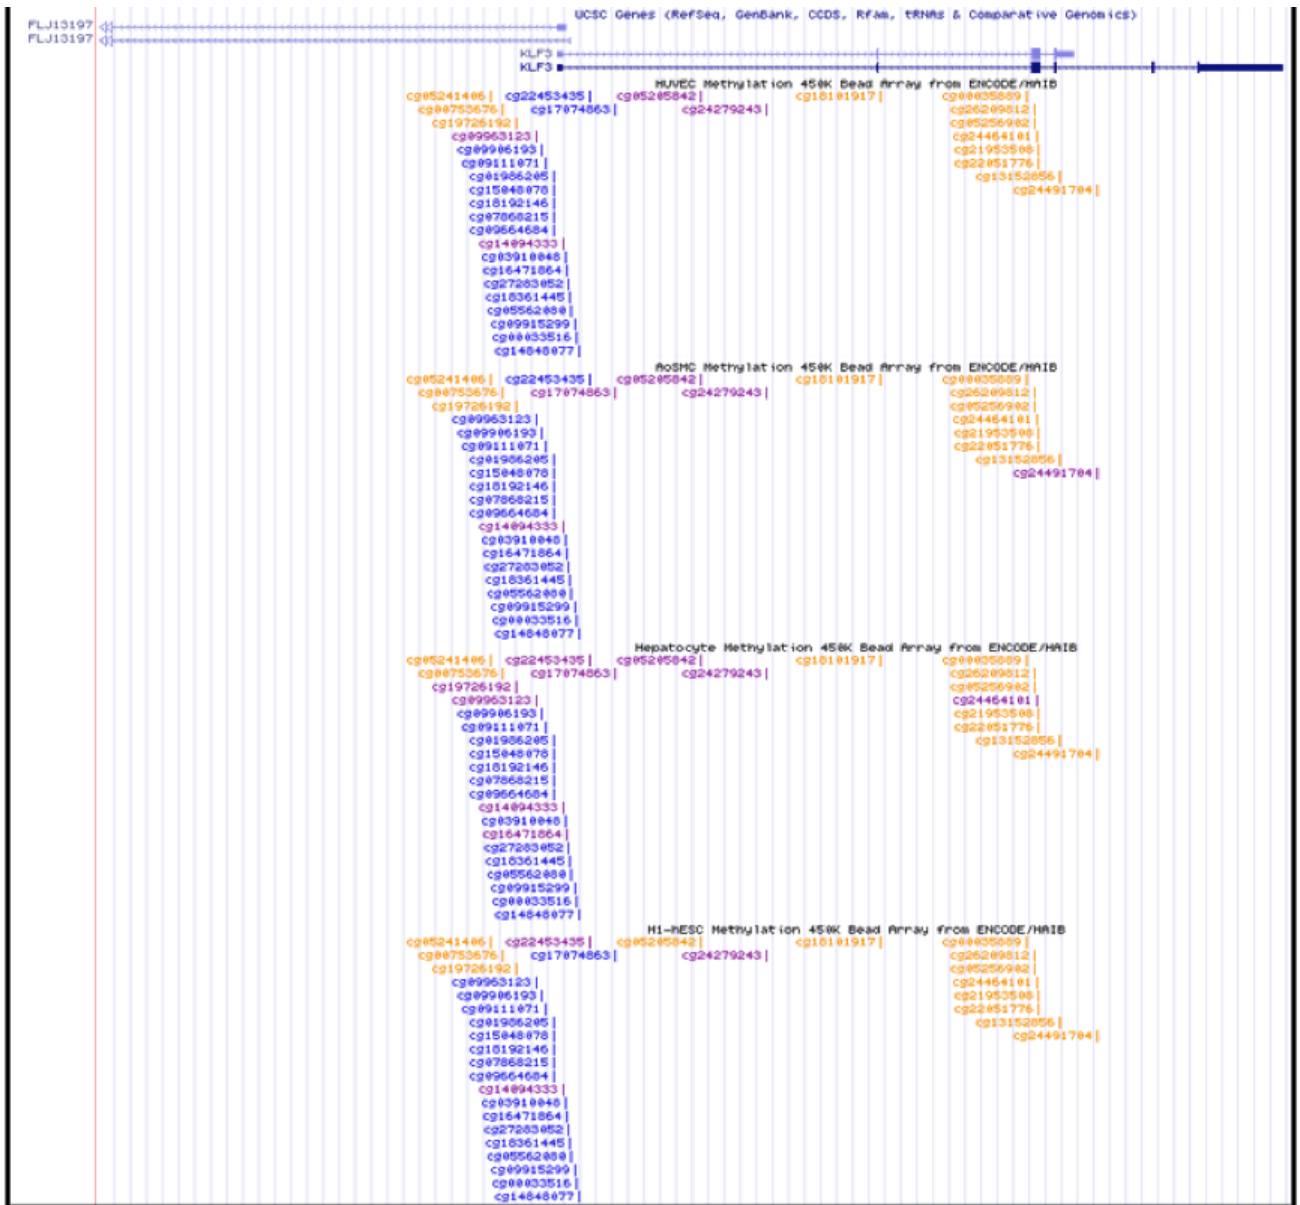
FLJ13197
FLJ13197
UCSC Genes (RefSeq, GenBank, CCDS, Rfam, tRNAs & Comparative Genomics)
KLF3
KLF3
HUVEC Methylation 450K Bead Array from ENCODE/HAIB
cg05241406 cg22453435 cg05205842 cg18101917 cg00035889
cg00753676 cg17074863 cg24279243 cg26209812
cg19726192 cg05256902
cg09963123 cg24464101
cg09906193 cg21953508
cg09111071 cg22051776
cg01986205 cg13152856
cg15048078 cg24491704
cg18192146
cg07868215
cg09664684
cg14094333
cg03910048
cg16471864
cg27283052
cg18361445
cg05562080
cg09915299
cg00033516
cg14848077
AoSMC Methylation 450K Bead Array from ENCODE/HAIB
cg05241406 cg22453435 cg05205842 cg18101917 cg00035889
cg00753676 cg17074863 cg24279243 cg26209812
cg19726192 cg05256902
cg09963123 cg24464101
cg09906193 cg21953508
cg09111071 cg22051776
cg01986205 cg13152856
cg15048078 cg24491704
cg18192146
cg07868215
cg09664684
cg14094333
cg03910048
cg16471864
cg27283052
cg18361445
cg05562080
cg09915299
cg00033516
cg14848077
Hepatocyte Methylation 450K Bead Array from ENCODE/HAIB
cg05241406 cg22453435 cg05205842 cg18101917 cg00035889
cg00753676 cg17074863 cg24279243 cg26209812
cg19726192 cg05256902
cg09963123 cg24464101
cg09906193 cg21953508
cg09111071 cg22051776
cg01986205 cg13152856
cg15048078 cg24491704
cg18192146
cg07868215
cg09664684
cg14094333
cg03910048
cg16471864
cg27283052
cg18361445
cg05562080
cg09915299
cg00033516
cg14848077
H1-hESC Methylation 450K Bead Array from ENCODE/HAIB
cg05241406 cg22453435 cg05205842 cg18101917 cg00035889
cg00753676 cg17074863 cg24279243 cg26209812
cg19726192 cg05256902
cg09963123 cg24464101
cg09906193 cg21953508
cg09111071 cg22051776
cg01986205 cg13152856
cg15048078 cg24491704
cg18192146
cg07868215
cg09664684
cg14094333
cg03910048
cg16471864
cg27283052
cg18361445
cg05562080
cg09915299
cg00033516
cg14848077